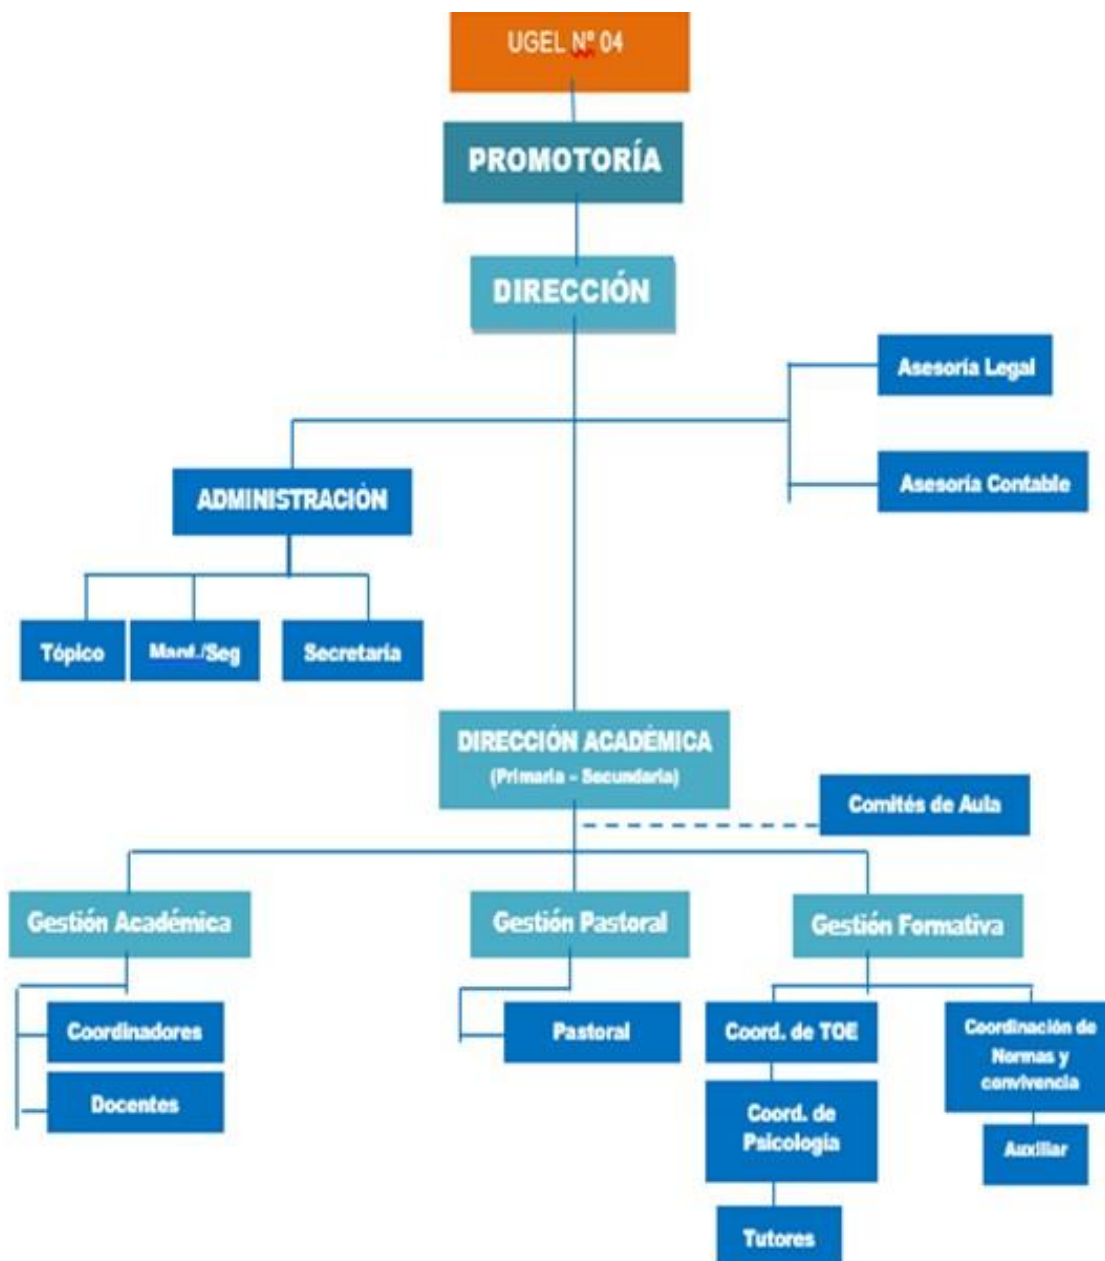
UGEL Nº 04

PROMOTORÍA

DIRECCIÓN

Asesoría Legal

Asesoría Contable

ADMINISTRACIÓN

Tópico

Mant./Seg

Secretaría

DIRECCIÓN ACADÉMICA
(Primaria – Secundaria)

Comités de Aula

Gestión Académica

Gestión Pastoral

Gestión Formativa

Coordinadores

Docentes

Pastoral

Coord. de TOE

Coord. de Psicología

Tutores

Coordinación de Normas y convivencia

Auxiliar